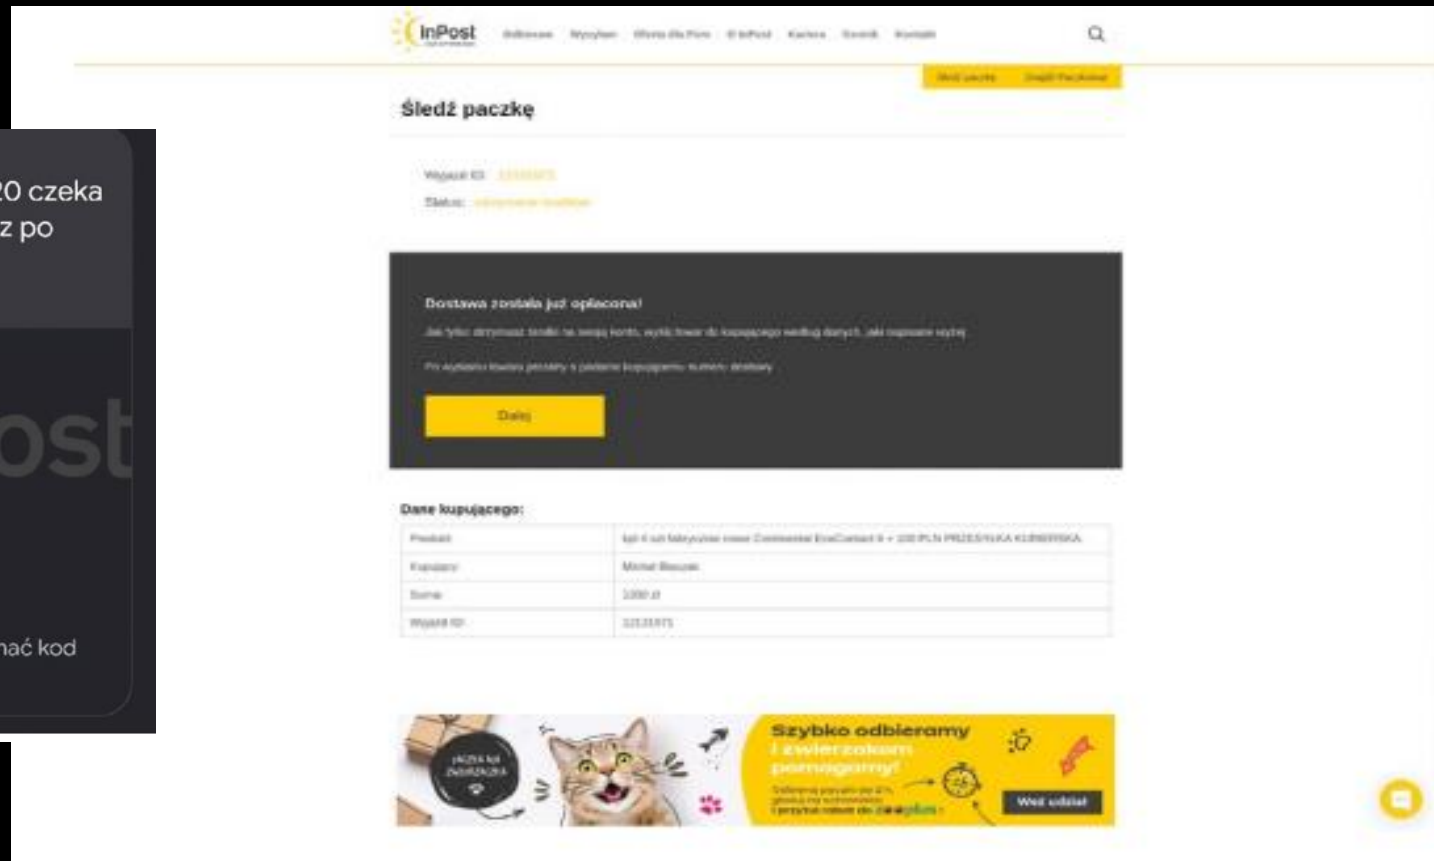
20 czeka
z po

ost

nać kod

InPost

Odbieram Wysyłam Oferta dla Firm O InPost Kariera Sownik Kontakt

Śledź paczkę Znajdź Paczkomat

Śledź paczkę

Wyjazd ID: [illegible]
Status: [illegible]

Dostawa została już opłacona!

Jak tylko otrzymasz środki na swoje konto, wyślij towar do kupującego według danych, jak napisane wyżej

Po wysłaniu towaru prosimy o podanie kupującemu numeru dostawy

Dalej

Dane kupującego:

| | |
|---|---|
| Produkt | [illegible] PLN PRZESYŁKA KURIERSKA |
| Kupujący | Michał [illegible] |
| Suma | 1000 zł |
| Wyjazd ID | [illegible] |

Szybko odbieramy i zwierzakom pomagamy!

Weź udział